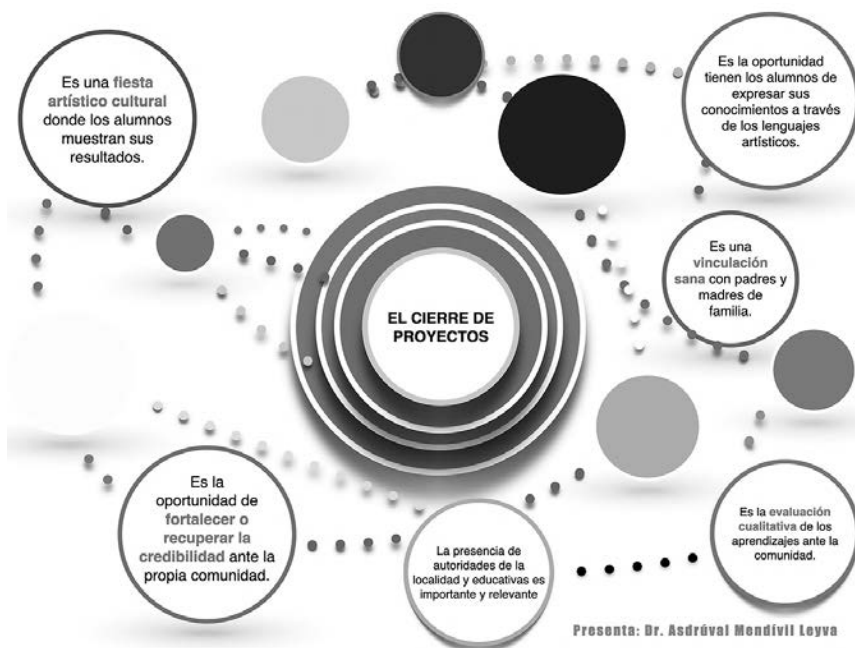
Es una fiesta artístico cultural donde los alumnos muestran sus resultados.

Es la oportunidad tienen los alumnos de expresar sus conocimientos a través de los lenguajes artísticos.

EL CIERRE DE PROYECTOS

Es una vinculación sana con padres y madres de familia.

Es la oportunidad de fortalecer o recuperar la credibilidad ante la propia comunidad.

La presencia de autoridades de la localidad y educativas es importante y relevante

Es la evaluación cualitativa de los aprendizajes ante la comunidad.

Presenta: Dr. Asdrúval Mendívil Leyva